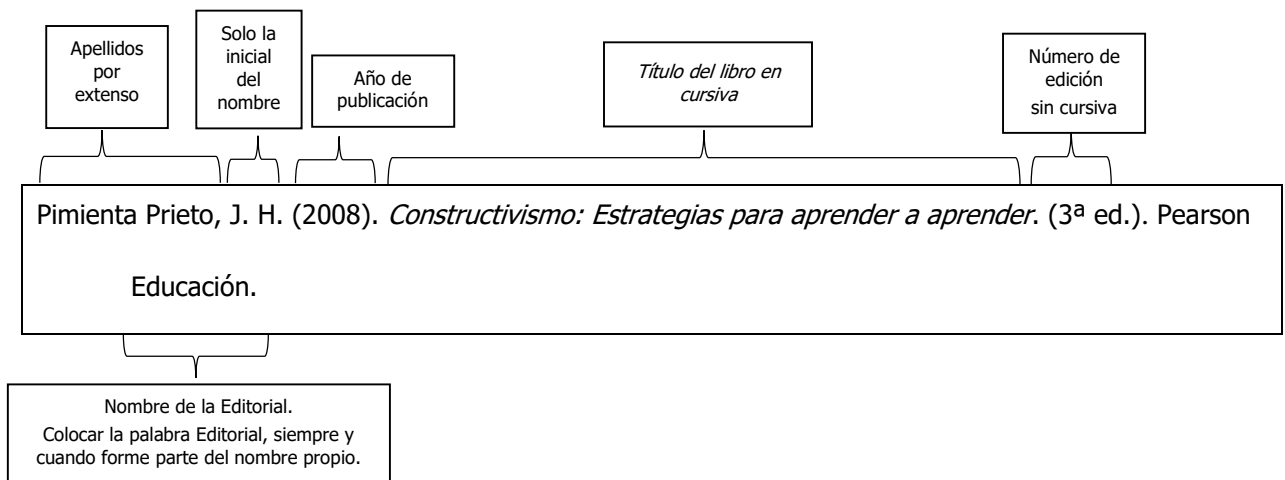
Apellidos por extenso

Solo la inicial del nombre

Año de publicación

*Título del libro en cursiva*

Número de edición sin cursiva

Pimienta Prieto, J. H. (2008). *Constructivismo: Estrategias para aprender a aprender*. (3ª ed.). Pearson Educación.

Nombre de la Editorial. Colocar la palabra Editorial, siempre y cuando forme parte del nombre propio.